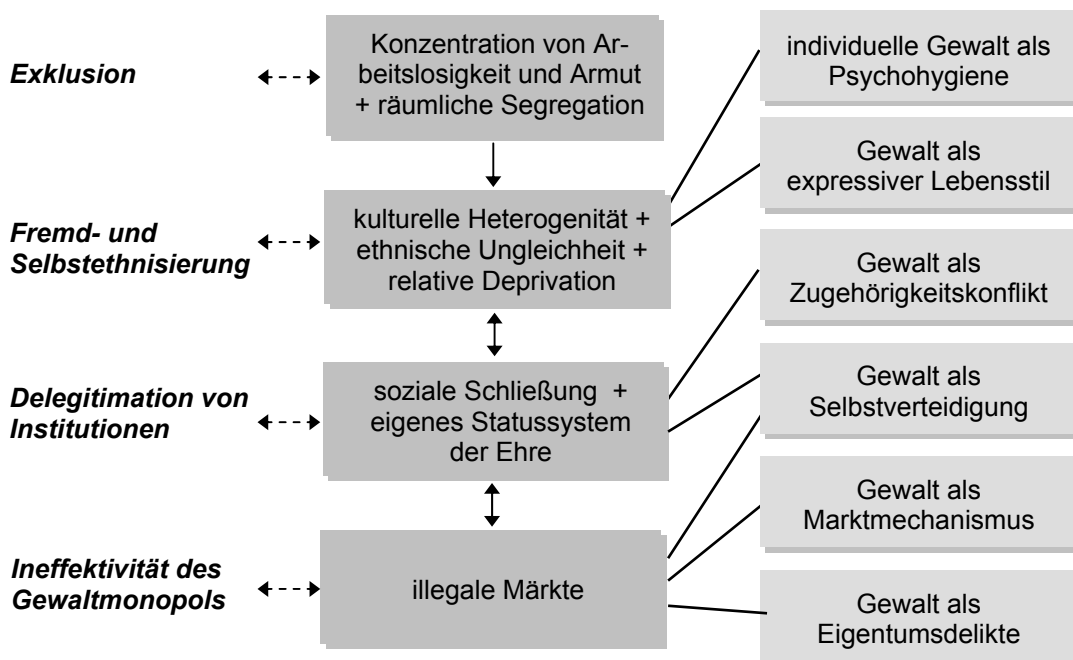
Exklusion

Konzentration von Arbeitslosigkeit und Armut + räumliche Segregation

individuelle Gewalt als Psychohygiene

Gewalt als expressiver Lebensstil

Fremd- und Selbstethnisierung

kulturelle Heterogenität + ethnische Ungleichheit + relative Deprivation

Gewalt als Zugehörigkeitskonflikt

Delegitimation von Institutionen

soziale Schließung + eigenes Statussystem der Ehre

Gewalt als Selbstverteidigung

Gewalt als Marktmechanismus

Ineffektivität des Gewaltmonopols

illegale Märkte

Gewalt als Eigentumsdelikte